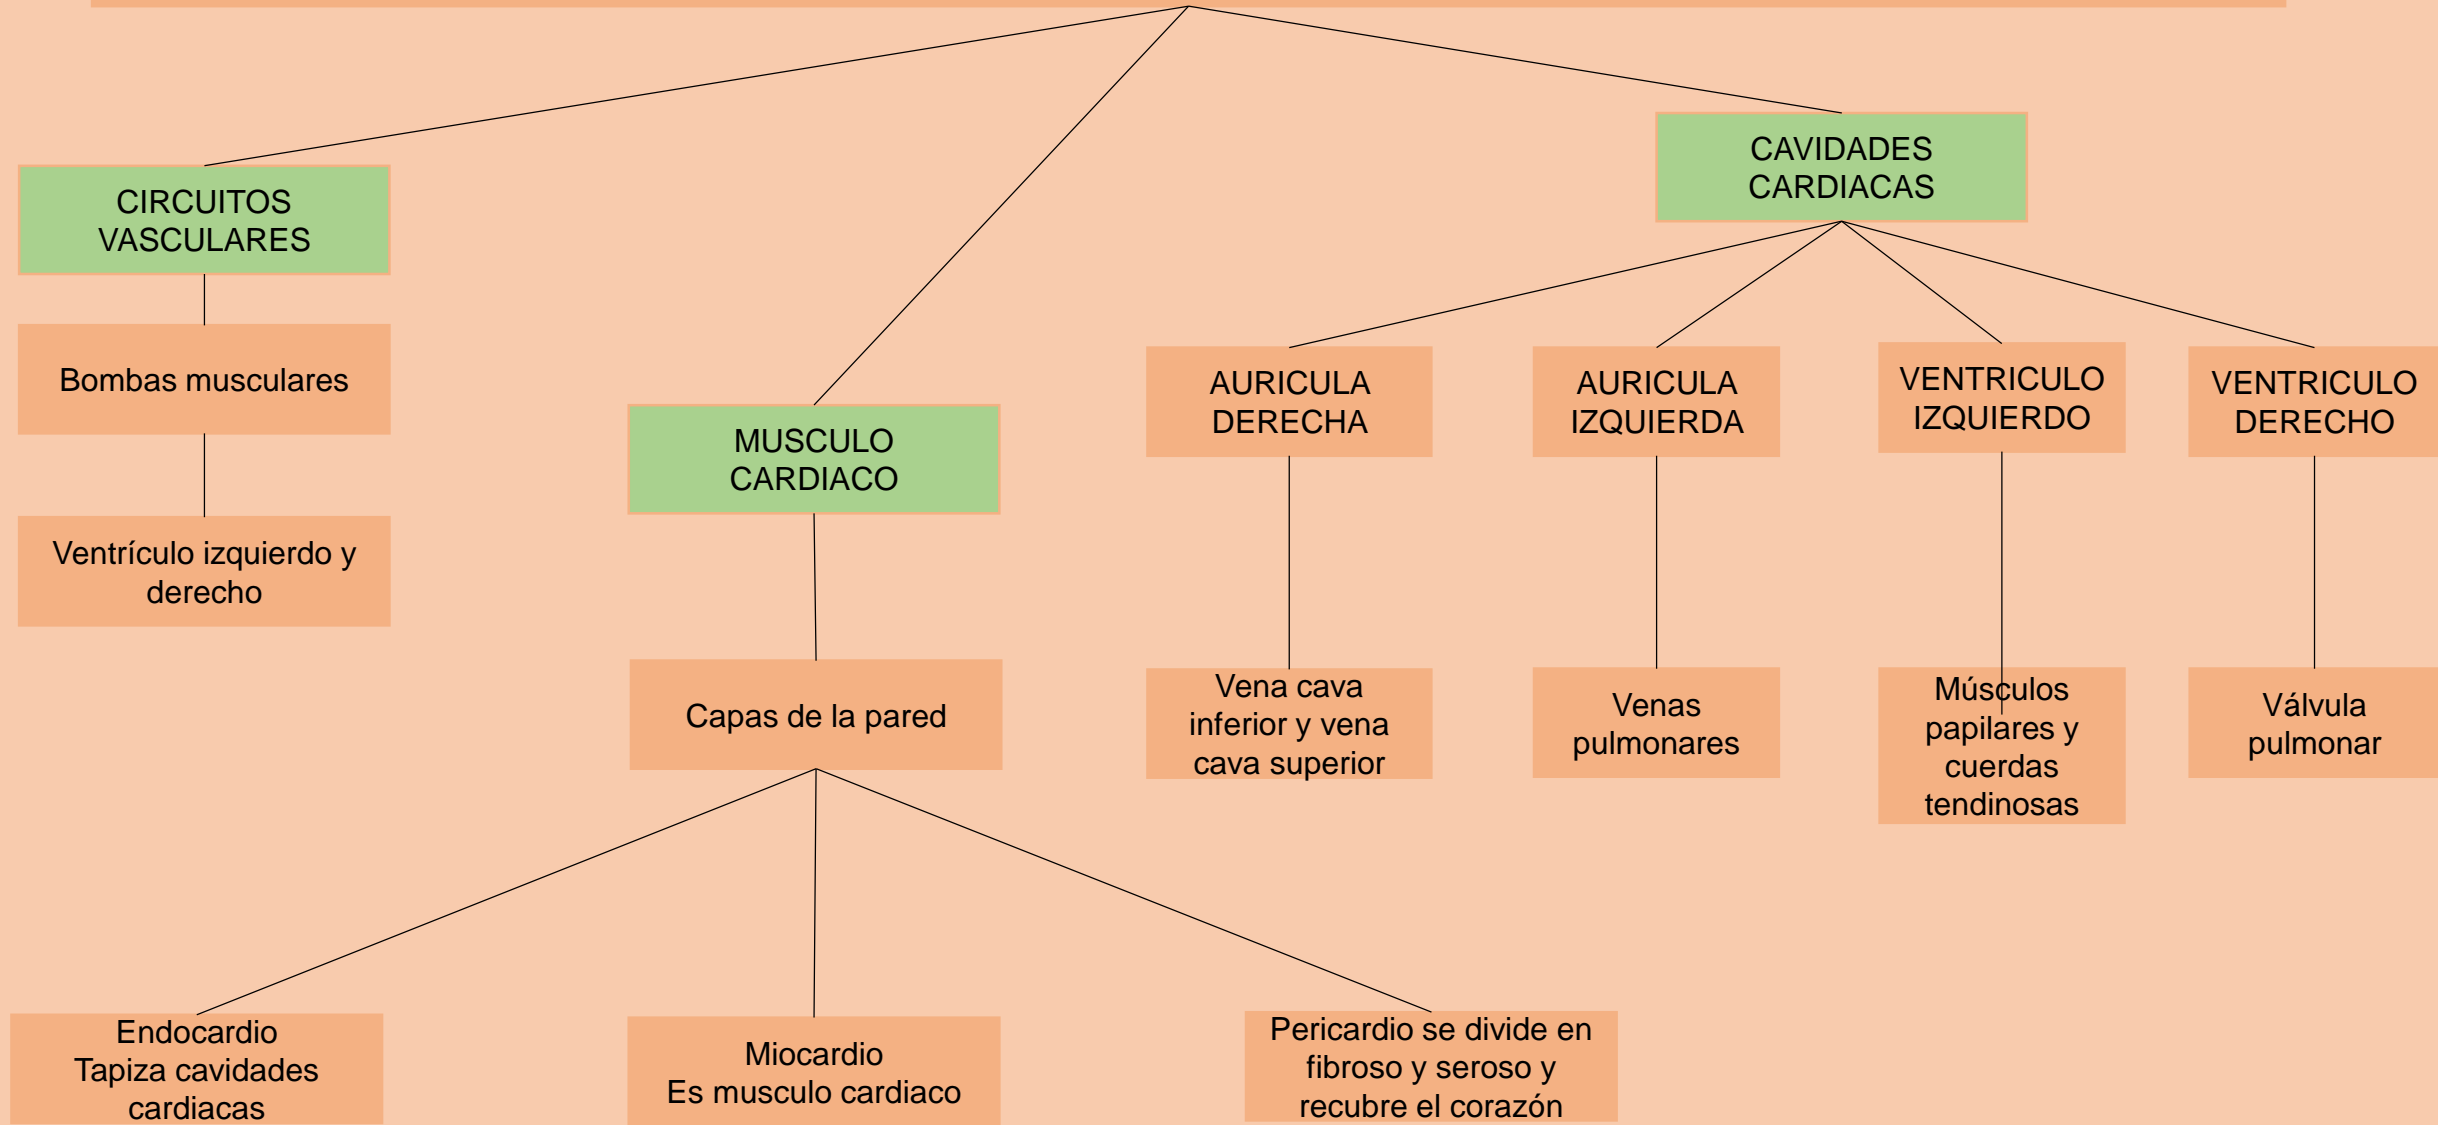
CIRCUITOS VASCULARES

Bombas musculares

Ventrículo izquierdo y derecho

MUSCULO CARDIACO

Capas de la pared

Endocardio
Tapiza cavidades cardiacas

Miocardio
Es musculo cardiaco

Pericardio se divide en fibroso y seroso y recubre el corazón

CAVIDADES CARDIACAS

AURICULA DERECHA

Vena cava inferior y vena cava superior

AURICULA IZQUIERDA

Venas pulmonares

VENTRICULO IZQUIERDO

Músculos papilares y cuerdas tendinosas

VENTRICULO DERECHO

Válvula pulmonar